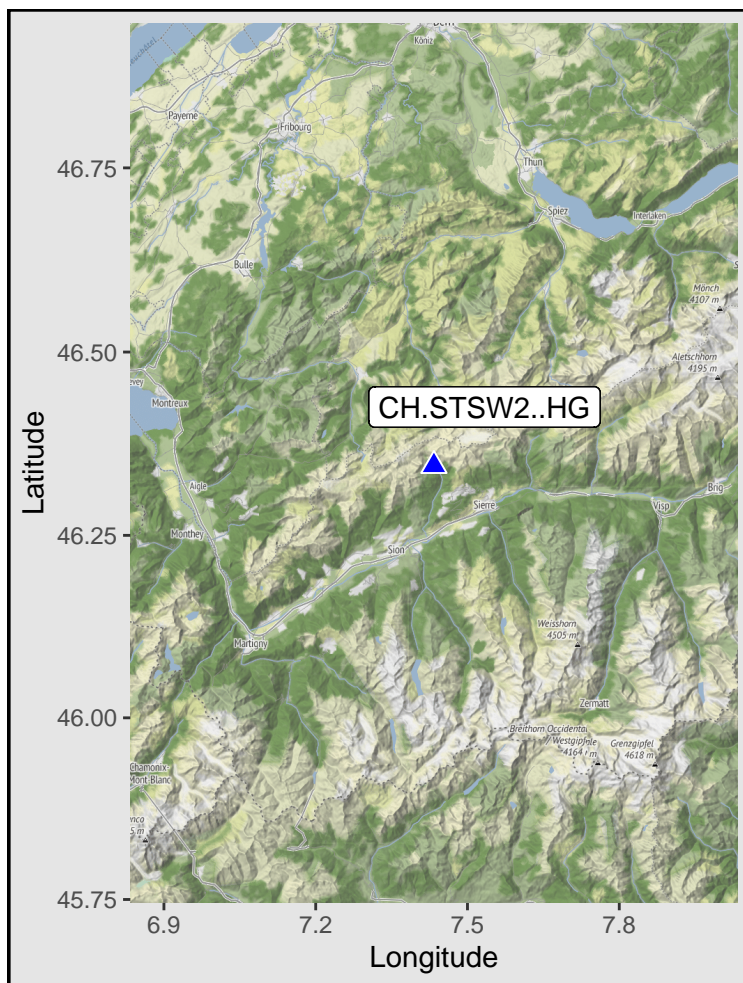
Bern
Köniz
Payerne
Fribourg
Thun
Spiez
Interlaken
Bulle
Mönch
4107 m
Aletschhorn
4195 m
Montreux
CH.STSW2..HG
Aigle
Sierre
Brig
Visp
Monthey
Sion
Martigny
Weisshorn
4505 m
Zermatt
Breithorn Occidental
Westgipfel
4164 m
Grenzgipfel
4618 m
Chamonix-Mont-Blanc
46.75
46.50
46.25
46.00
45.75
Latitude
6.9
7.2
7.5
7.8
Longitude